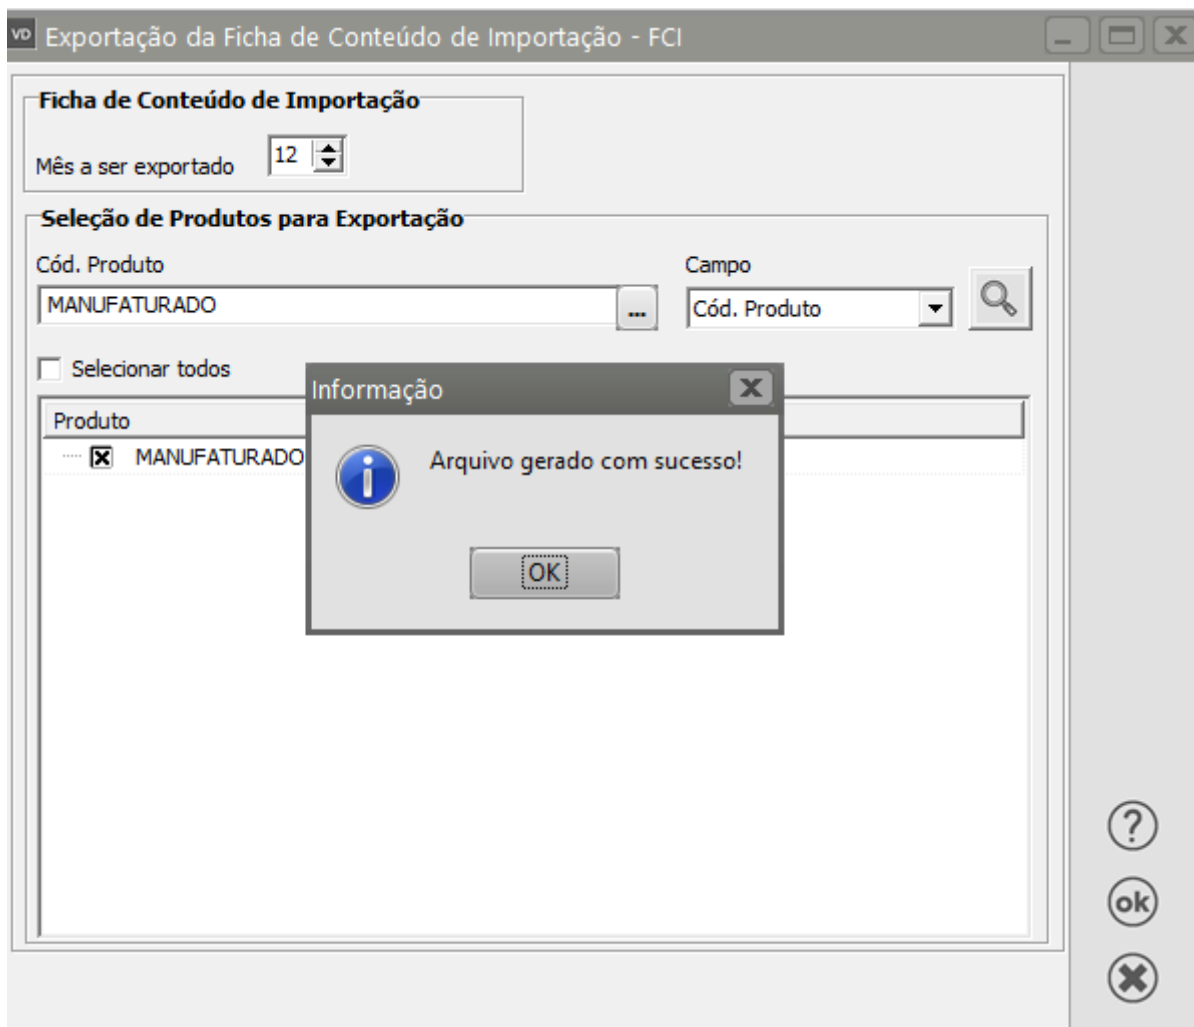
VD Exportação da Ficha de Conteúdo de Importação - FCI

Ficha de Conteúdo de Importação

Mês a ser exportado 12

Seleção de Produtos para Exportação

Cód. Produto

MANUFATURADO

...

Campo

Cód. Produto

Selecionar todos

Produto

MANUFATURADO

Informação

Arquivo gerado com sucesso!

OK

?

ok